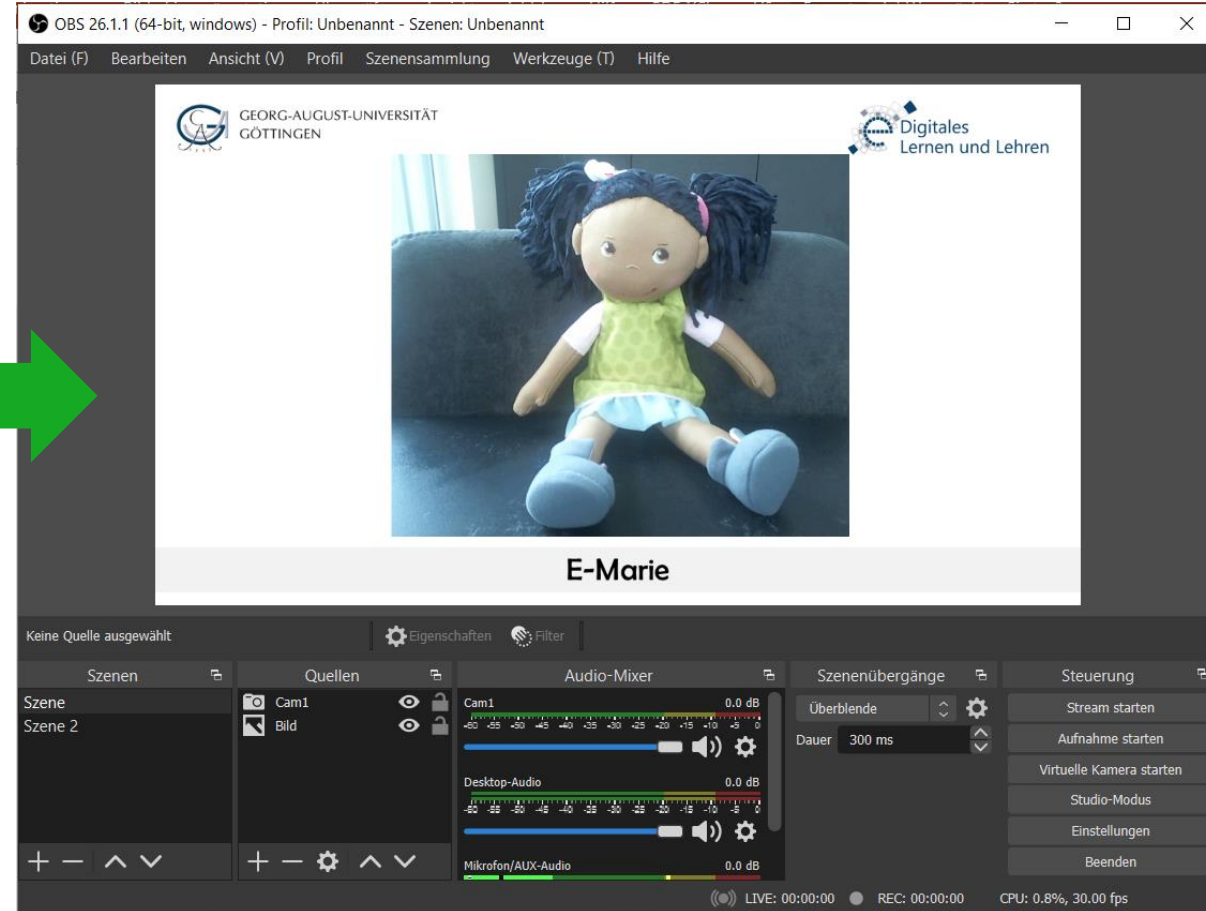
OBS 26.1.1 (64-bit, windows) - Profil: Unbenannt - Szenen: Unbenannt

Datei (F) Bearbeiten Ansicht (V) Profil Szenensammlung Werkzeuge (T) Hilfe

GEORG-AUGUST-UNIVERSITÄT GÖTTINGEN

Digitales Lernen und Lehren

E-Marie

Keine Quelle ausgewählt

Eigenschaften Filter

Szenen
Szene
Szene 2

Quellen
Cam1
Bild

Audio-Mixer
Cam1 0.0 dB
-60 -55 -50 -45 -40 -35 -30 -25 -20 -15 -10 -5 0
Desktop-Audio 0.0 dB
-60 -55 -50 -45 -40 -35 -30 -25 -20 -15 -10 -5 0
Mikrofon/AUX-Audio 0.0 dB

Szenenübergänge
Überblende
Dauer 300 ms

Steuerung
Stream starten
Aufnahme starten
Virtuelle Kamera starten
Studio-Modus
Einstellungen
Beenden

LIVE: 00:00:00 REC: 00:00:00 CPU: 0.8%, 30.00 fps